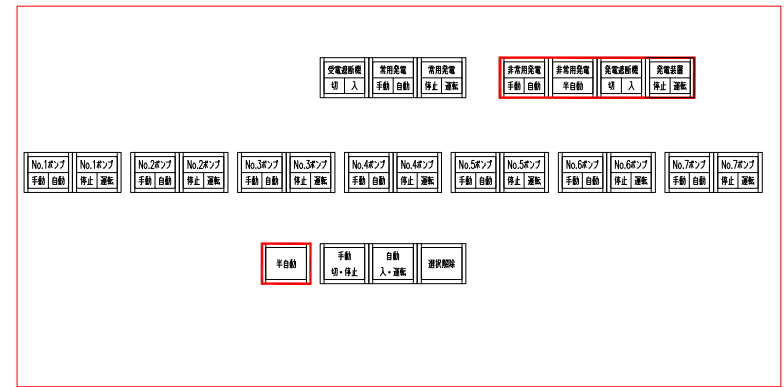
受電遮断機
切 入

常用発電
手動 自動

常用発電
停止 運転

非常用発電
手動 自動

非常用発電
半自動

発電遮断機
切 入

発電装置
停止 運転

No.1ポンプ
手動 自動

No.1ポンプ
停止 運転

No.2ポンプ
手動 自動

No.2ポンプ
停止 運転

No.3ポンプ
手動 自動

No.3ポンプ
停止 運転

No.4ポンプ
手動 自動

No.4ポンプ
停止 運転

No.5ポンプ
手動 自動

No.5ポンプ
停止 運転

No.6ポンプ
手動 自動

No.6ポンプ
停止 運転

No.7ポンプ
手動 自動

No.7ポンプ
停止 運転

半自動

手動
切・停止

自動
入・運転

選択解除